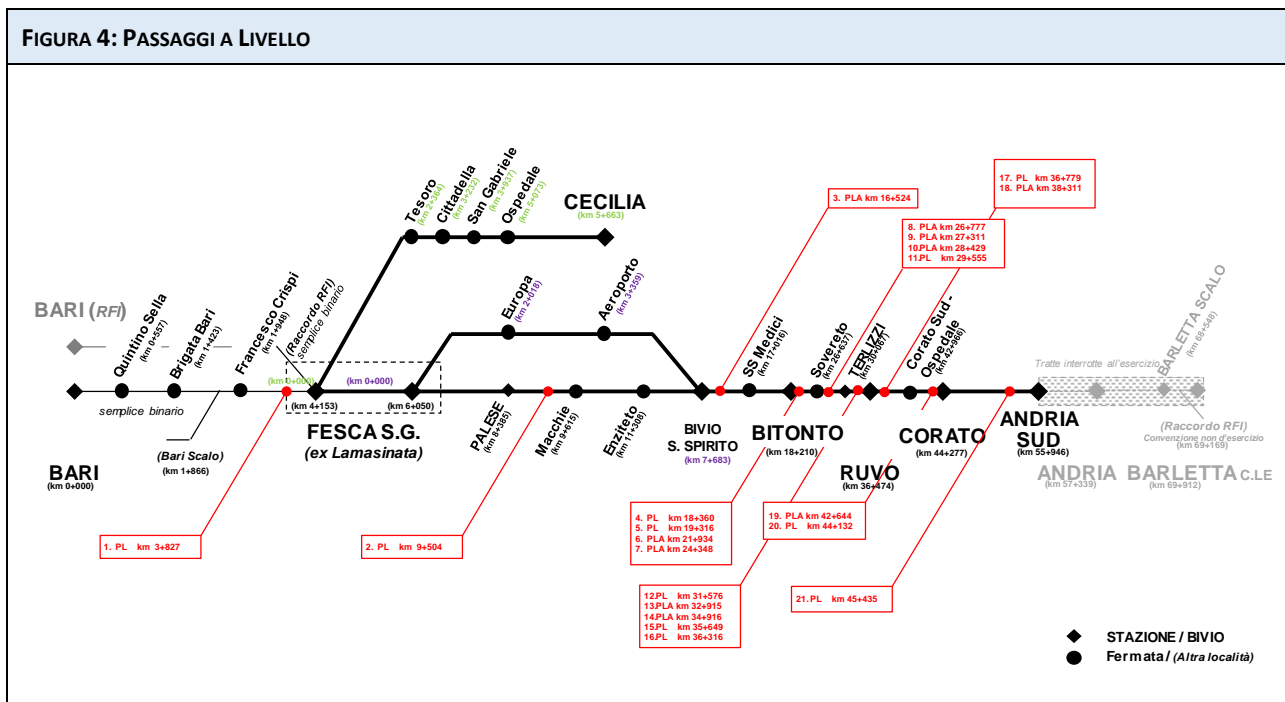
FIGURA 4: PASSAGGI A LIVELLO

BARI (RFI)

Quintino Sella (km 0+557)

Brigata Bari (km 1+423)

Francesco Crispi (km 1+948)

(Raccordo RFI) semplice binario

Tesoro (km 2+364)

Cittadella (km 3+324)

San Gabriele (km 3+937)

Ospedale (km 5+073)

CECILIA (km 5+663)

Europa (km 2+618)

Aeroporto (km 3+359)

(km 0+000)

(km 0+000)

(km 4+153)

(km 6+050)

semplice binario

(Bari Scalo) (km 1+866)

BARI (km 0+000)

FESCA S.G. (ex Lamasinata)

PALESE (km 8+365)

Macchie (km 9+615)

Enziteto (km 11+308)

BIVIO S. SPIRITO (km 7+683)

SS Medici (km 17+016)

Sovereto (km 26+637)

TERLIZZI (km 30+667)

Corato Sud - Ospedale (km 42+960)

BITONTO (km 18+210)

CORATO (km 44+277)

RUVO (km 36+474)

ANDRIA SUD (km 55+946)

Tratte interrotte all'esercizio

BARLETTA SCALO (km 68+548)

(Raccordo RFI) Convenzione non d'esercizio (km 69+169)

ANDRIA (km 57+339)

BARLETTA C.LE (km 69+912)

1. PL km 3+827

2. PL km 9+504

3. PLA km 16+524

4. PL km 18+360
5. PL km 19+316
6. PLA km 21+934
7. PLA km 24+348

8. PLA km 26+777
9. PLA km 27+311
10.PLA km 28+429
11.PL km 29+555

12.PL km 31+576
13.PLA km 32+915
14.PLA km 34+916
15.PL km 35+649
16.PL km 36+316

17. PL km 36+779
18. PLA km 38+311

19. PLA km 42+644
20. PL km 44+132

21.PL km 45+435

STAZIONE / BIVIO
Fermata / (Altra località)